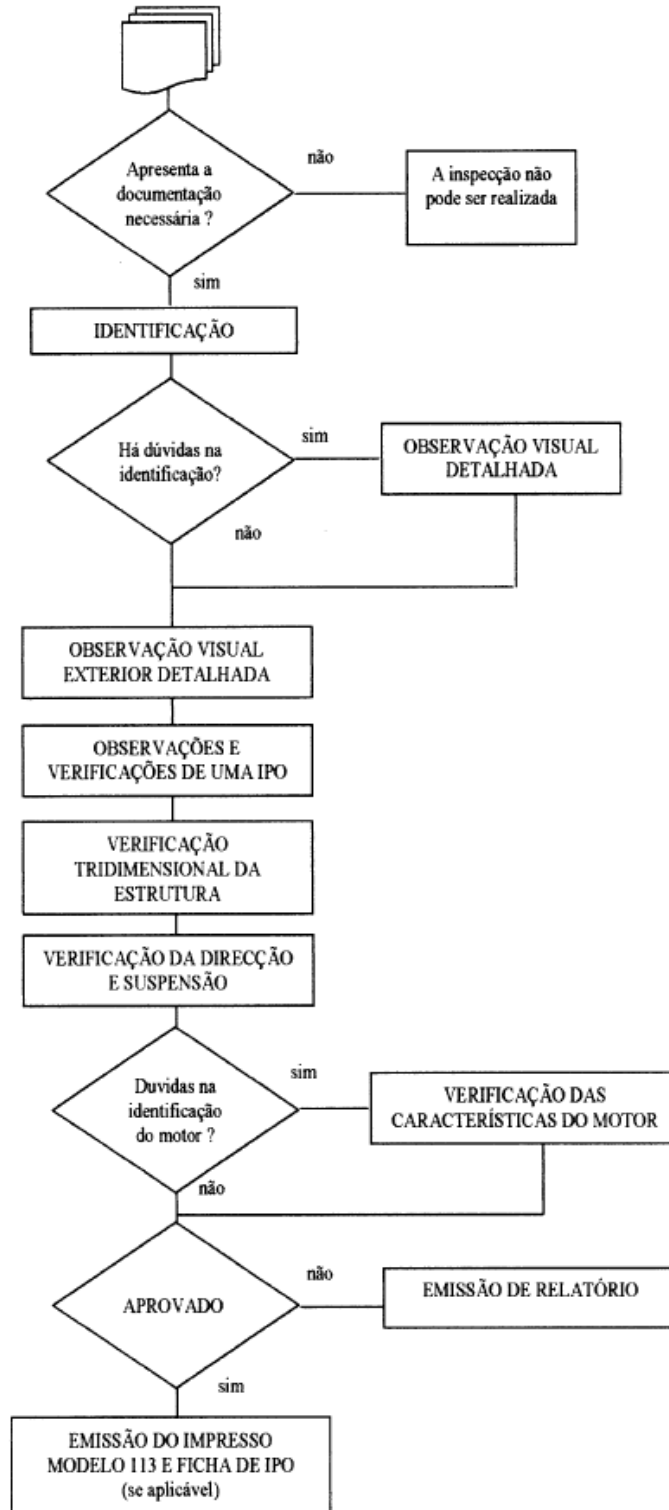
Apresenta a documentação necessária ?

não

A inspecção não pode ser realizada

sim

IDENTIFICAÇÃO

Há dúvidas na identificação?

sim

OBSERVAÇÃO VISUAL DETALHADA

não

OBSERVAÇÃO VISUAL EXTERIOR DETALHADA

OBSERVAÇÕES E VERIFICAÇÕES DE UMA IPO

VERIFICAÇÃO TRIDIMENSIONAL DA ESTRUTURA

VERIFICAÇÃO DA DIRECÇÃO E SUSPENSÃO

Duvidas na identificação do motor ?

sim

VERIFICAÇÃO DAS CARACTERÍSTICAS DO MOTOR

não

APROVADO

não

EMISSÃO DE RELATÓRIO

sim

EMISSÃO DO IMPRESSO MODELO 113 E FICHA DE IPO (se aplicável)